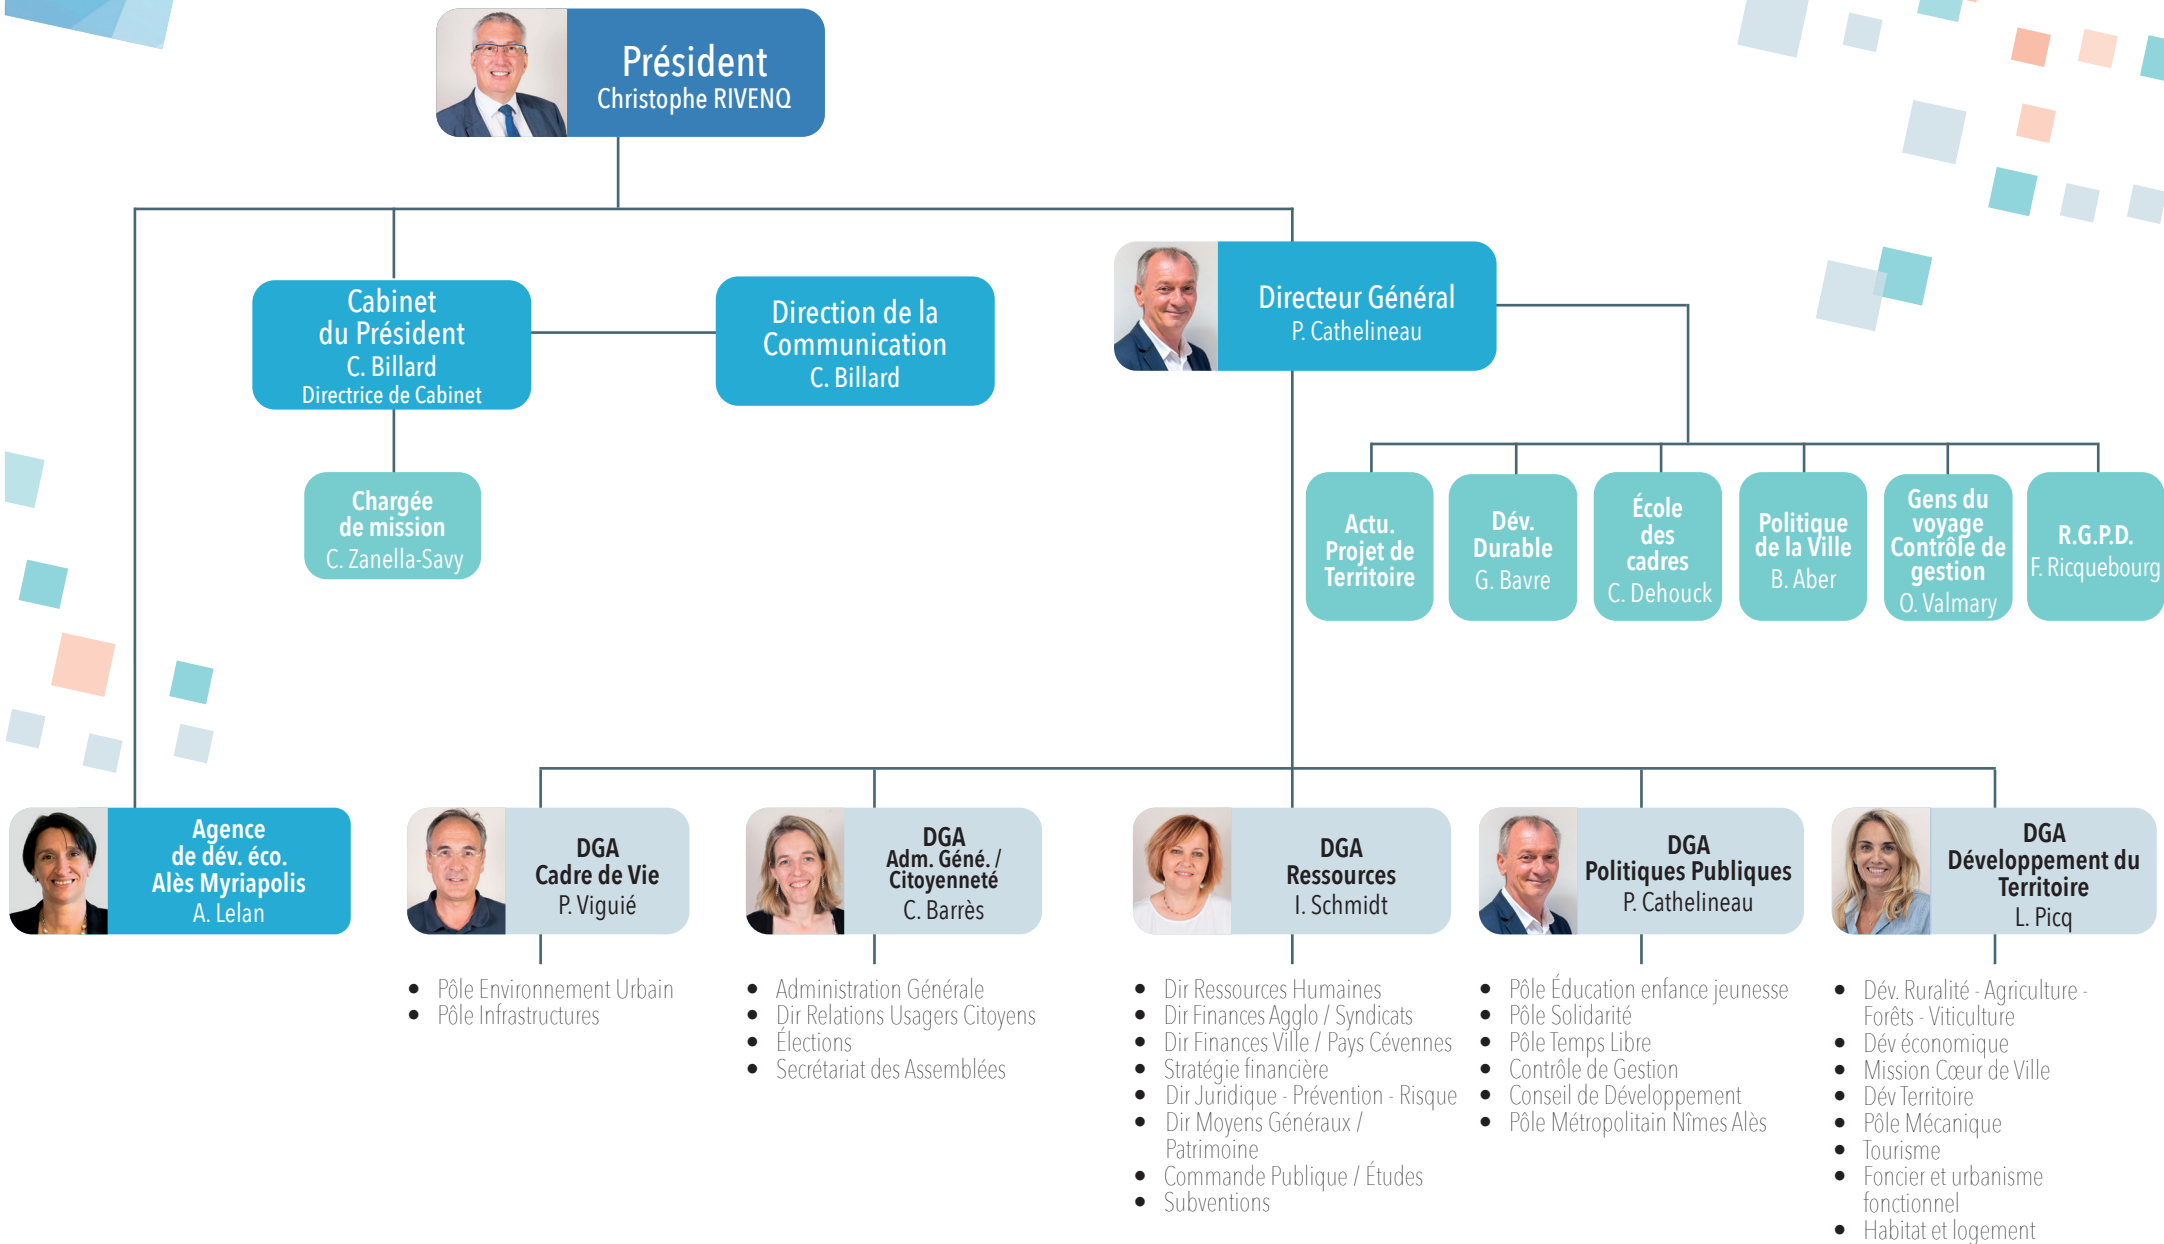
Président
Christophe RIVENQ

Cabinet du Président
C. Billard
Directrice de Cabinet

Direction de la Communication
C. Billard

Directeur Général
P. Cathelineau

Chargée de mission
C. Zanella-Savy

Actu. Projet de Territoire

Dév. Durable
G. Bavre

École des cadres
C. Dehouck

Politique de la Ville
B. Aber

Gens du voyage Contrôle de gestion
O. Valmary

R.G.P.D.
F. Ricquebourg

Agence de dév. éco. Alès Myriapolis
A. Lelan

DGA
Cadre de Vie
P. Viguié

- Pôle Environnement Urbain
- Pôle Infrastructures

DGA
Adm. Géné. / Citoyenneté
C. Barrès

- Administration Générale
- Dir Relations Usagers Citoyens
- Élections
- Secrétariat des Assemblées

DGA
Ressources
I. Schmidt

- Dir Ressources Humaines
- Dir Finances Agglo / Syndicats
- Dir Finances Ville / Pays Cévennes
- Stratégie financière
- Dir Juridique - Prévention - Risque
- Dir Moyens Généraux / Patrimoine
- Commande Publique / Études
- Subventions

DGA
Politiques Publiques
P. Cathelineau

- Pôle Éducation enfance jeunesse
- Pôle Solidarité
- Pôle Temps Libre
- Contrôle de Gestion
- Conseil de Développement
- Pôle Métropolitain Nîmes Alès

DGA
Développement du Territoire
L. Picq

- Dév. Ruralité - Agriculture - Forêts - Viticulture
- Dév économique
- Mission Cœur de Ville
- Dév Territoire
- Pôle Mécanique
- Tourisme
- Foncier et urbanisme fonctionnel
- Habitat et logement